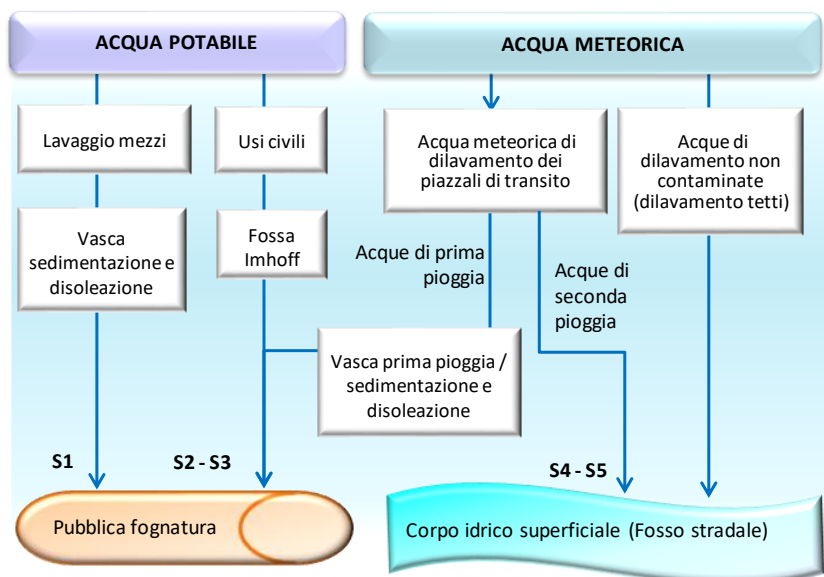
ACQUA POTABILE

ACQUA METEORICA

Lavaggio mezzi

Usi civili

Acqua meteorica di dilavamento dei piazzali di transito

Acque di dilavamento non contaminate (dilavamento tetti)

Vasca sedimentazione e disoleazione

Fossa Imhoff

Acque di prima pioggia

Acque di seconda pioggia

Vasca prima pioggia / sedimentazione e disoleazione

S1

S2 - S3

S4 - S5

Pubblica fognatura

Corpo idrico superficiale (Fosso stradale)